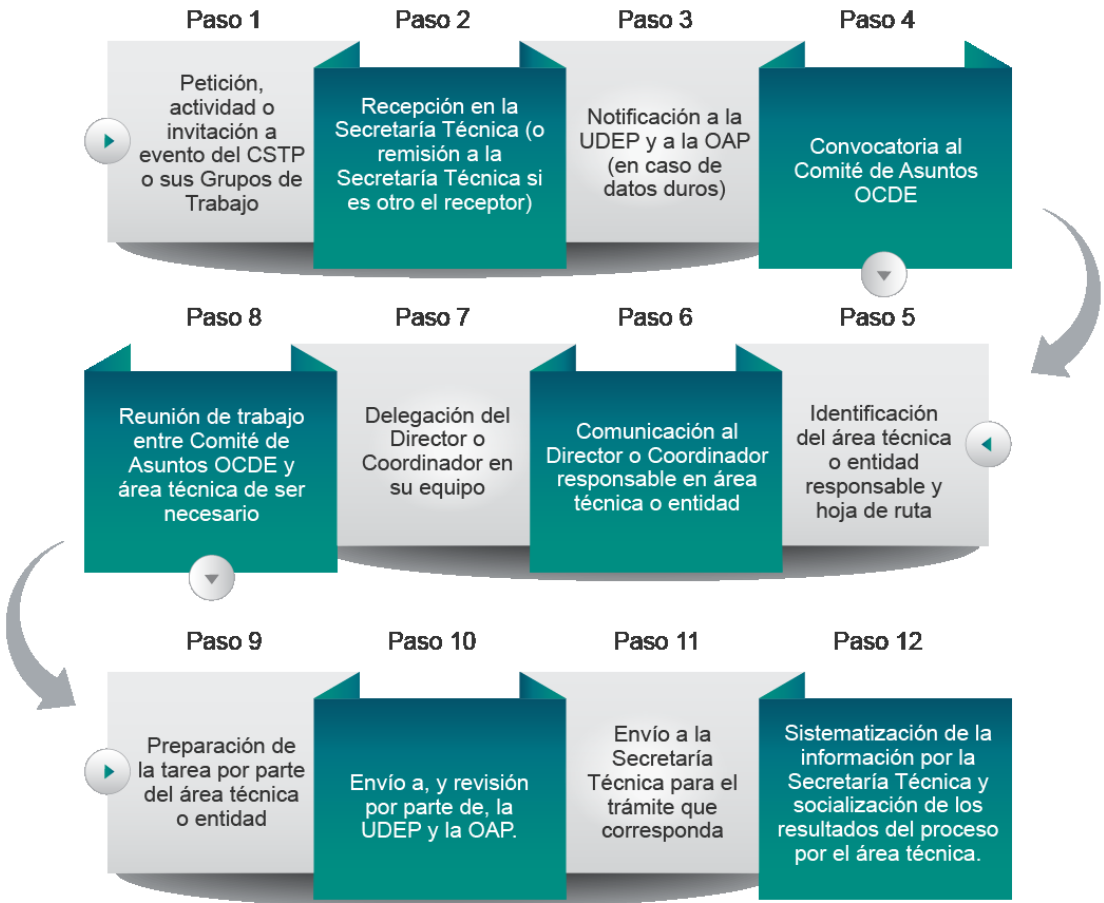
Paso 1

Petición, actividad o invitación a evento del CSTP o sus Grupos de Trabajo

Paso 2

Recepción en la Secretaría Técnica (o remisión a la Secretaría Técnica si es otro el receptor)

Paso 3

Notificación a la UDEP y a la OAP (en caso de datos duros)

Paso 4

Convocatoria al Comité de Asuntos OCDE

Paso 5

Identificación del área técnica o entidad responsable y hoja de ruta

Paso 6

Comunicación al Director o Coordinador responsable en área técnica o entidad

Paso 7

Delegación del Director o Coordinador en su equipo

Paso 8

Reunión de trabajo entre Comité de Asuntos OCDE y área técnica de ser necesario

Paso 9

Preparación de la tarea por parte del área técnica o entidad

Paso 10

Envío a, y revisión por parte de, la UDEP y la OAP.

Paso 11

Envío a la Secretaría Técnica para el trámite que corresponda

Paso 12

Sistematización de la información por la Secretaría Técnica y socialización de los resultados del proceso por el área técnica.